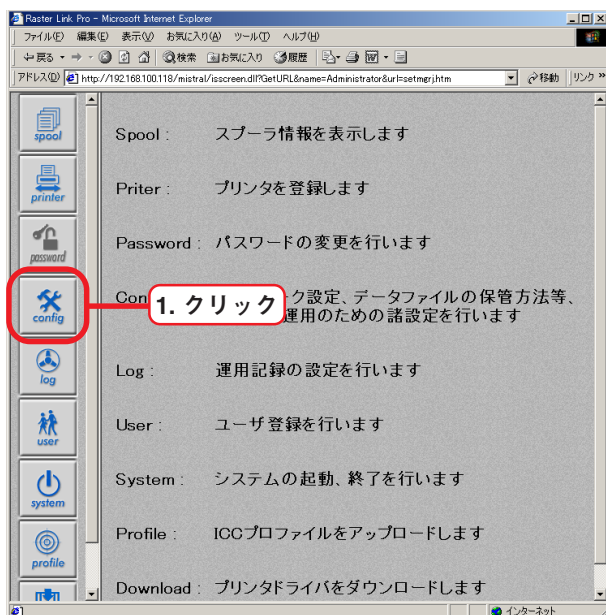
Raster Link Pro - Microsoft Internet Explorer

ファイル(F) 編集(E) 表示(V) お気に入り(A) ツール(T) ヘルプ(H)

戻る 検索 お気に入り 履歴

アドレス(D) http://192.168.100.118/mistral/isscreen.dll?GetURL&name=Administrator&url=setmgrj.htm 移動 リンク »

spool

printer

password

config

log

user

system

profile

Spool : スプーラ情報を表示します

Priter : プリンタを登録します

Password : パスワードの変更を行います

Con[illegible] 1. クリック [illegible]ク設定、データファイルの保管方法等、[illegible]運用のための諸設定を行います

Log : 運用記録の設定を行います

User : ユーザ登録を行います

System : システムの起動、終了を行います

Profile : ICCプロファイルをアップロードします

Download : プリンタドライバをダウンロードします

インターネット